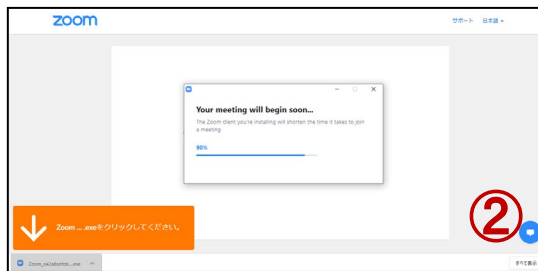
zoom

サポート 日本語 ▾

Your meeting will begin soon...

The Zoom client you're installing will shorten the time it takes to join a meeting

90%

Zoom ... .exeをクリックしてください。

②

Zoom_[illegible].exe

すべて表示